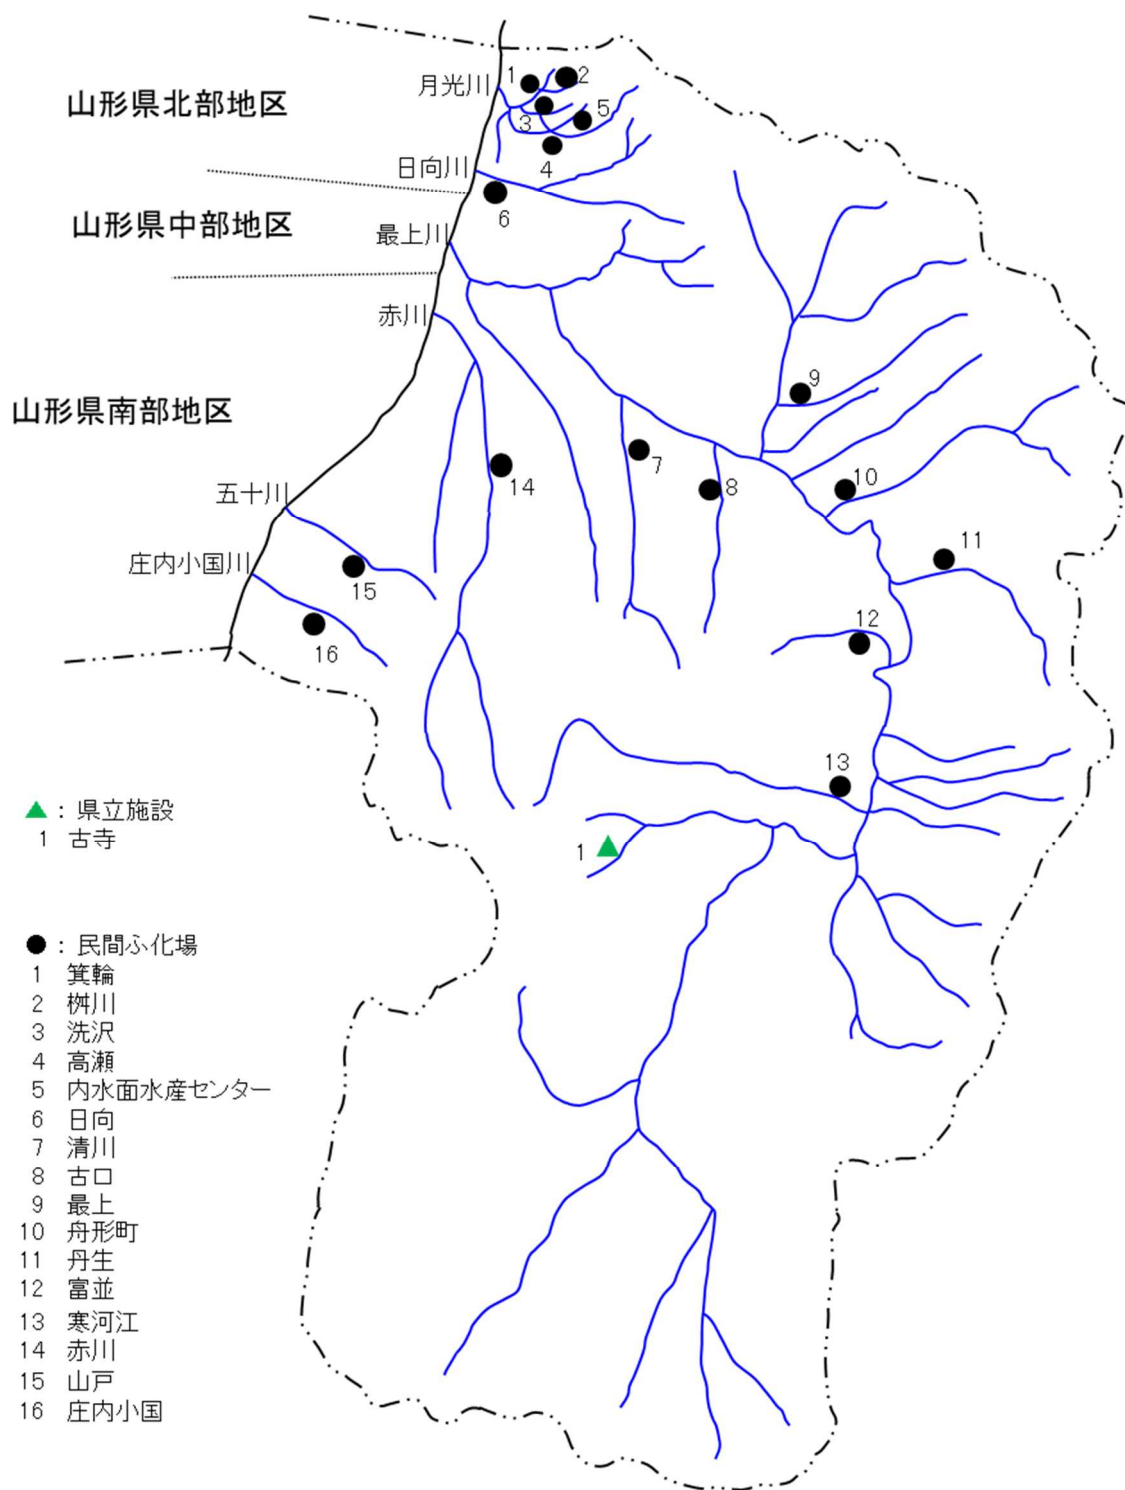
山形県北部地区
月光川
1
2
3
5
4
日向川
6
山形県中部地区
最上川
赤川
山形県南部地区
9
7
14
8
10
五十川
11
庄内小国川
15
12
16
13
▲：県立施設
1　古寺
1
●：民間ふ化場
1　箕輪
2　枡川
3　洗沢
4　高瀬
5　内水面水産センター
6　日向
7　清川
8　古口
9　最上
10　舟形町
11　丹生
12　富並
13　寒河江
14　赤川
15　山戸
16　庄内小国